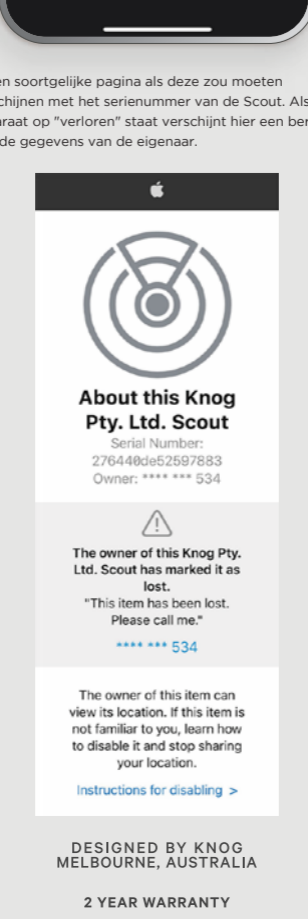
en soortgelijke pagina als deze zou moeten chijnen met het serienummer van de Scout. Als raat op "verloren" staat verschijnt hier een ber de gegevens van de eigenaar.

About this Knog Pty. Ltd. Scout

Serial Number: 276440de52597883

Owner: **** *** 534

The owner of this Knog Pty. Ltd. Scout has marked it as lost.

"This item has been lost. Please call me."

**** *** 534

The owner of this item can view its location. If this item is not familiar to you, learn how to disable it and stop sharing your location.

Instructions for disabling >

DESIGNED BY KNOG
MELBOURNE, AUSTRALIA

2 YEAR WARRANTY